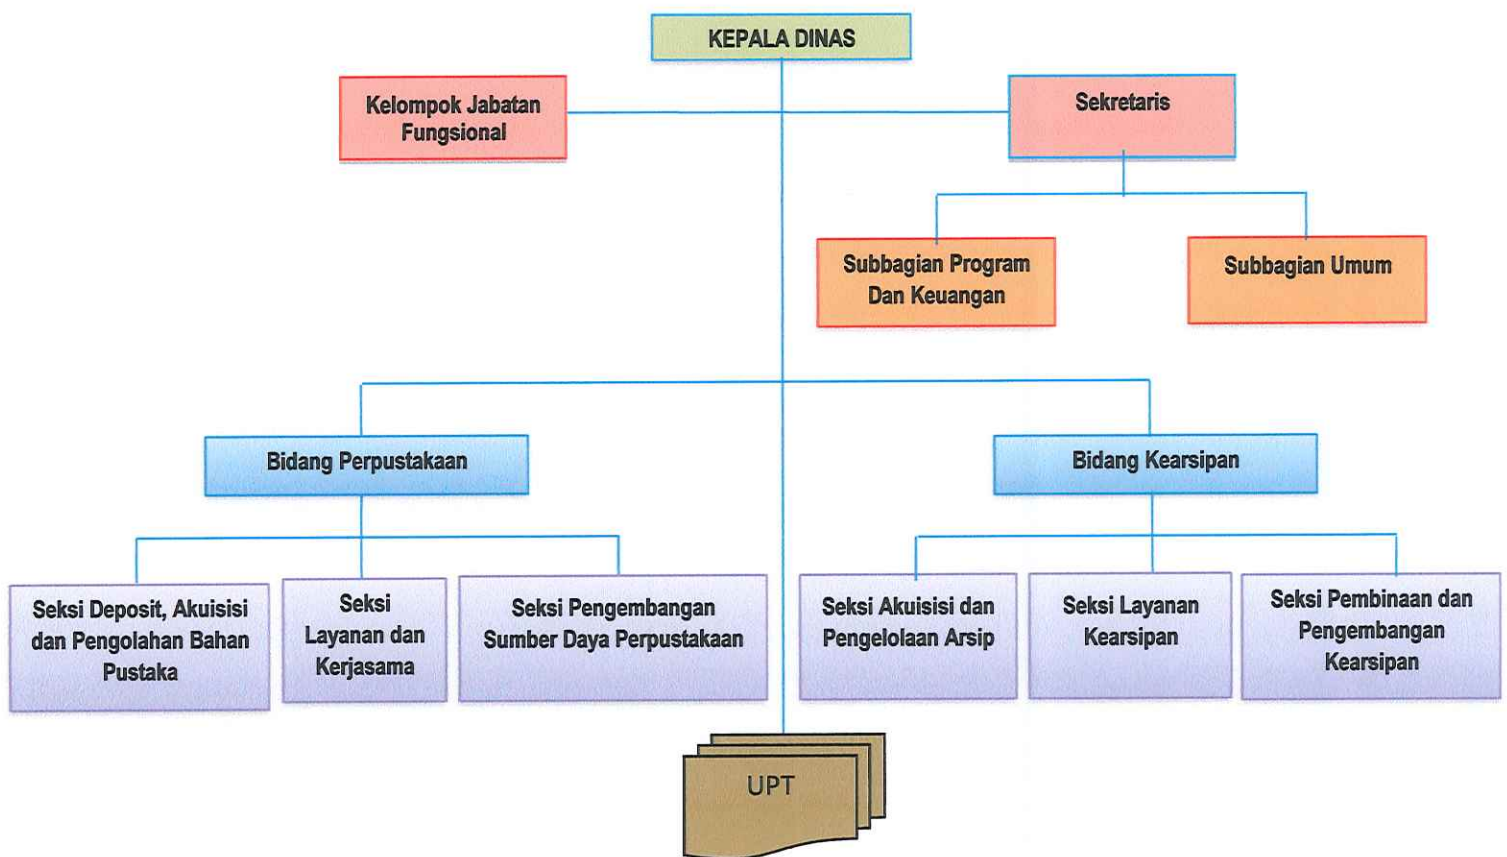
KEPALA DINAS

Kelompok Jabatan Fungsional

Sekretaris

Subbagian Program Dan Keuangan

Subbagian Umum

Bidang Perpustakaan

Bidang Kearsipan

Seksi Deposit, Akuisisi dan Pengolahan Bahan Pustaka

Seksi Layanan dan Kerjasama

Seksi Pengembangan Sumber Daya Perpustakaan

Seksi Akuisisi dan Pengelolaan Arsip

Seksi Layanan Kearsipan

Seksi Pembinaan dan Pengembangan Kearsipan

UPT